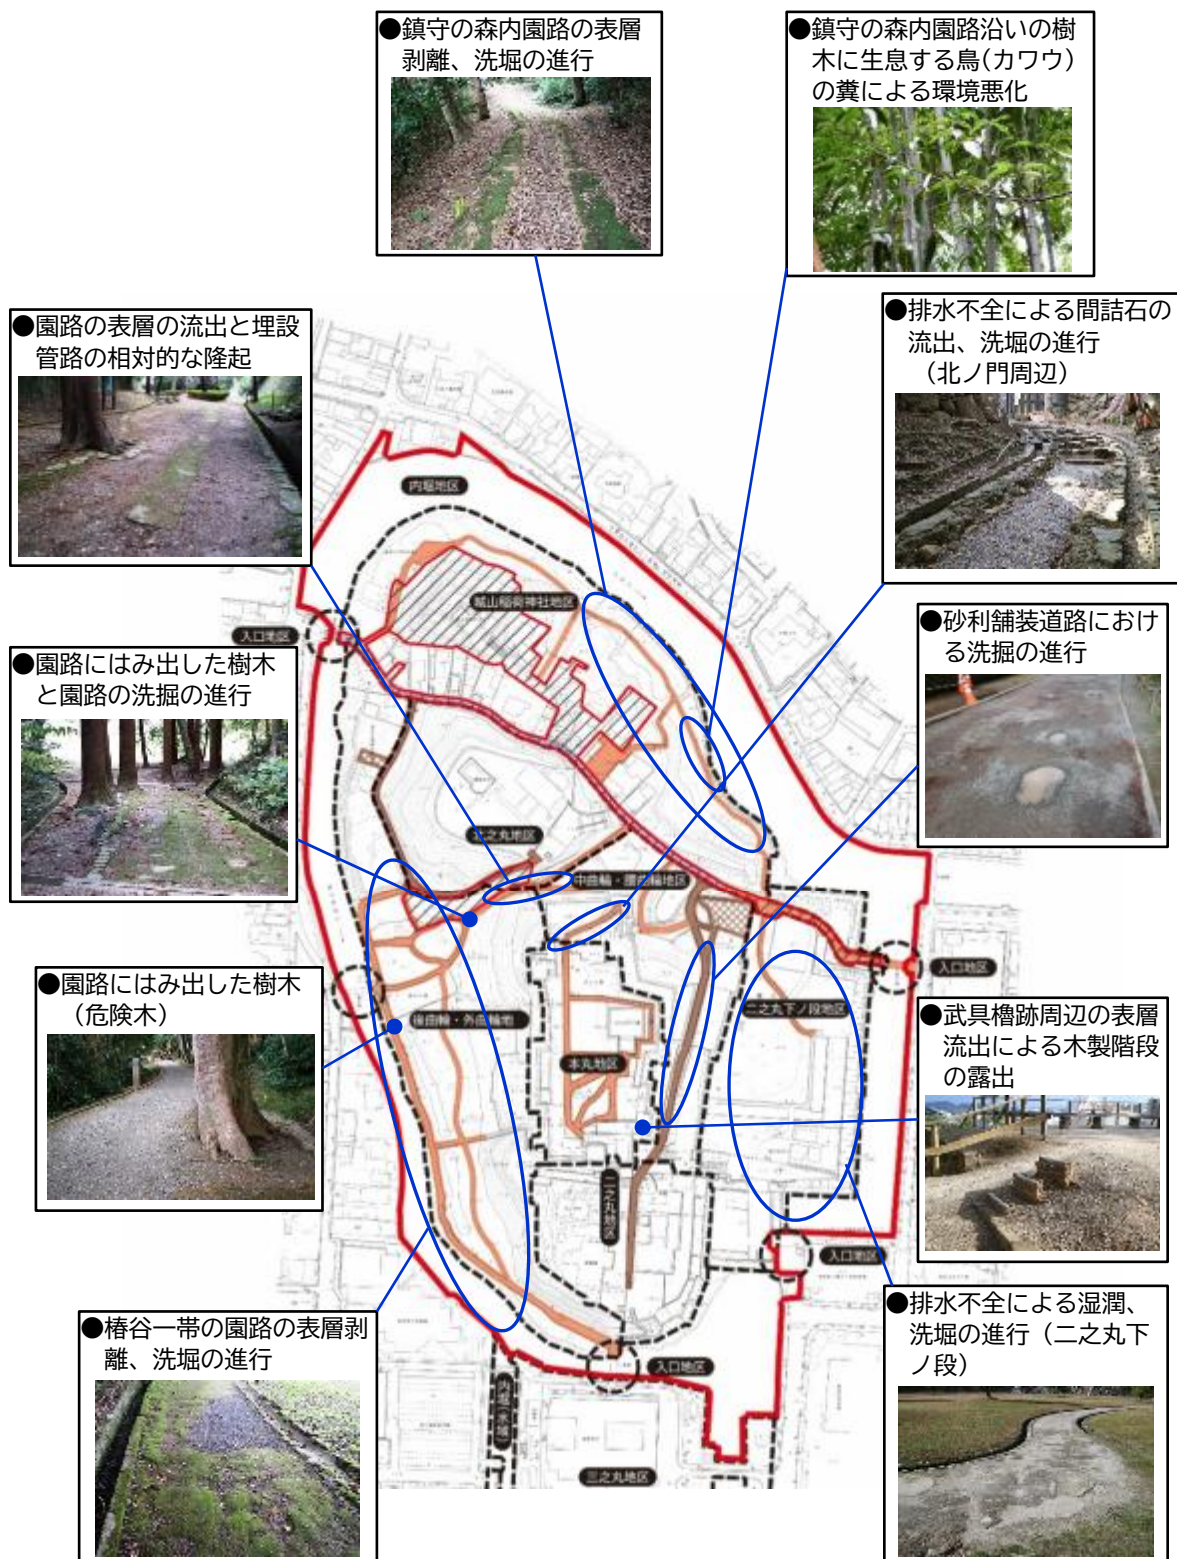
●鎮守の森内園路の表層剥離、洗堀の進行

●鎮守の森内園路沿いの樹木に生息する鳥（カワウ）の糞による環境悪化

●園路の表層の流出と埋設管路の相対的な隆起

●排水不全による間詰石の流出、洗堀の進行（北ノ門周辺）

●砂利舗装道路における洗掘の進行

●園路にはみ出した樹木と園路の洗掘の進行

●園路にはみ出した樹木（危険木）

●武具櫓跡周辺の表層流出による木製階段の露出

●椿谷一帯の園路の表層剥離、洗堀の進行

●排水不全による湿潤、洗堀の進行（二之丸下ノ段）

内堀地区

城山稲荷神社地区

入口地区

二之丸地区

中曲輪・腰曲輪地区

入口地区

二之丸下ノ段地区

椿曲輪・外曲輪地区

本丸地区

二之丸地区

入口地区

入口地区

三之丸地区